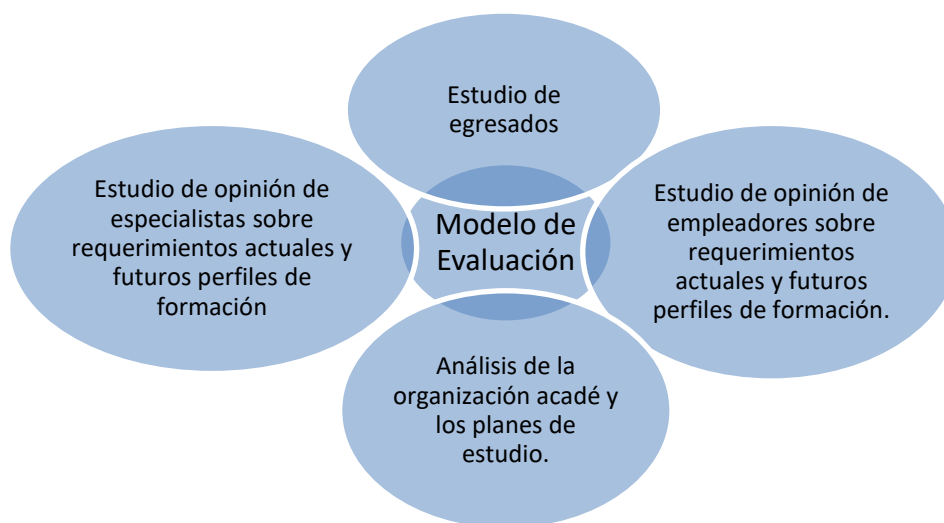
Modelo de Evaluación

Estudio de egresados

Estudio de opinión de empleadores sobre requerimientos actuales y futuros perfiles de formación.

Análisis de la organización acadé y los planes de estudio.

Estudio de opinión de especialistas sobre requerimientos actuales y futuros perfiles de formación